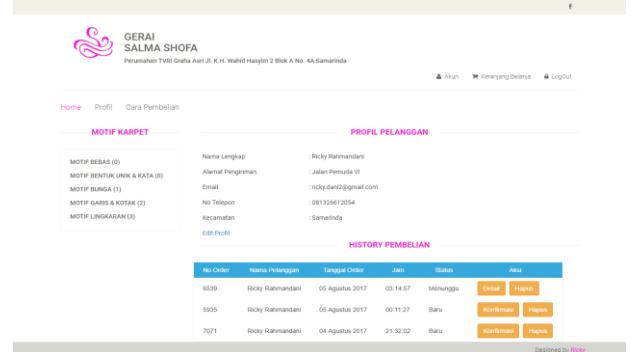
f

GERAI
SALMA SHOFA

Perumahan TVRI Graha Asri Jl. K.H. Wahid Hasyim 2 Blok A No. 4A Samarinda

Akun Keranjang Belanja LogOut

Home Profil Cara Pembelian

MOTIF KARPET

MOTIF BEBAS (0)
MOTIF BENTUK UNIK & KATA (0)
MOTIF BUNGA (1)
MOTIF GARIS & KOTAK (2)
MOTIF LINGKARAN (3)

PROFIL PELANGGAN

Nama Lengkap : Ricky Rahmandani
Alamat Pengiriman : Jalan Pemuda VI
Email : ricky.dani2@gmail.com
No Telepon : 081326612054
Kecamatan : Samarinda

Edit Profil

HISTORY PEMBELIAN

| No Order | Nama Pelanggan | Tanggal Order | Jam | Status | Aksi |
|---|---|---|---|---|---|
| 6039 | Ricky Rahmandani | 05 Agustus 2017 | 03:14:57 | Menunggu | Detail Hapus |
| 5935 | Ricky Rahmandani | 05 Agustus 2017 | 00:11:27 | Baru | Konfirmasi Hapus |
| 7071 | Ricky Rahmandani | 04 Agustus 2017 | 21:32:02 | Baru | Konfirmasi Hapus |

Designed by Ricky